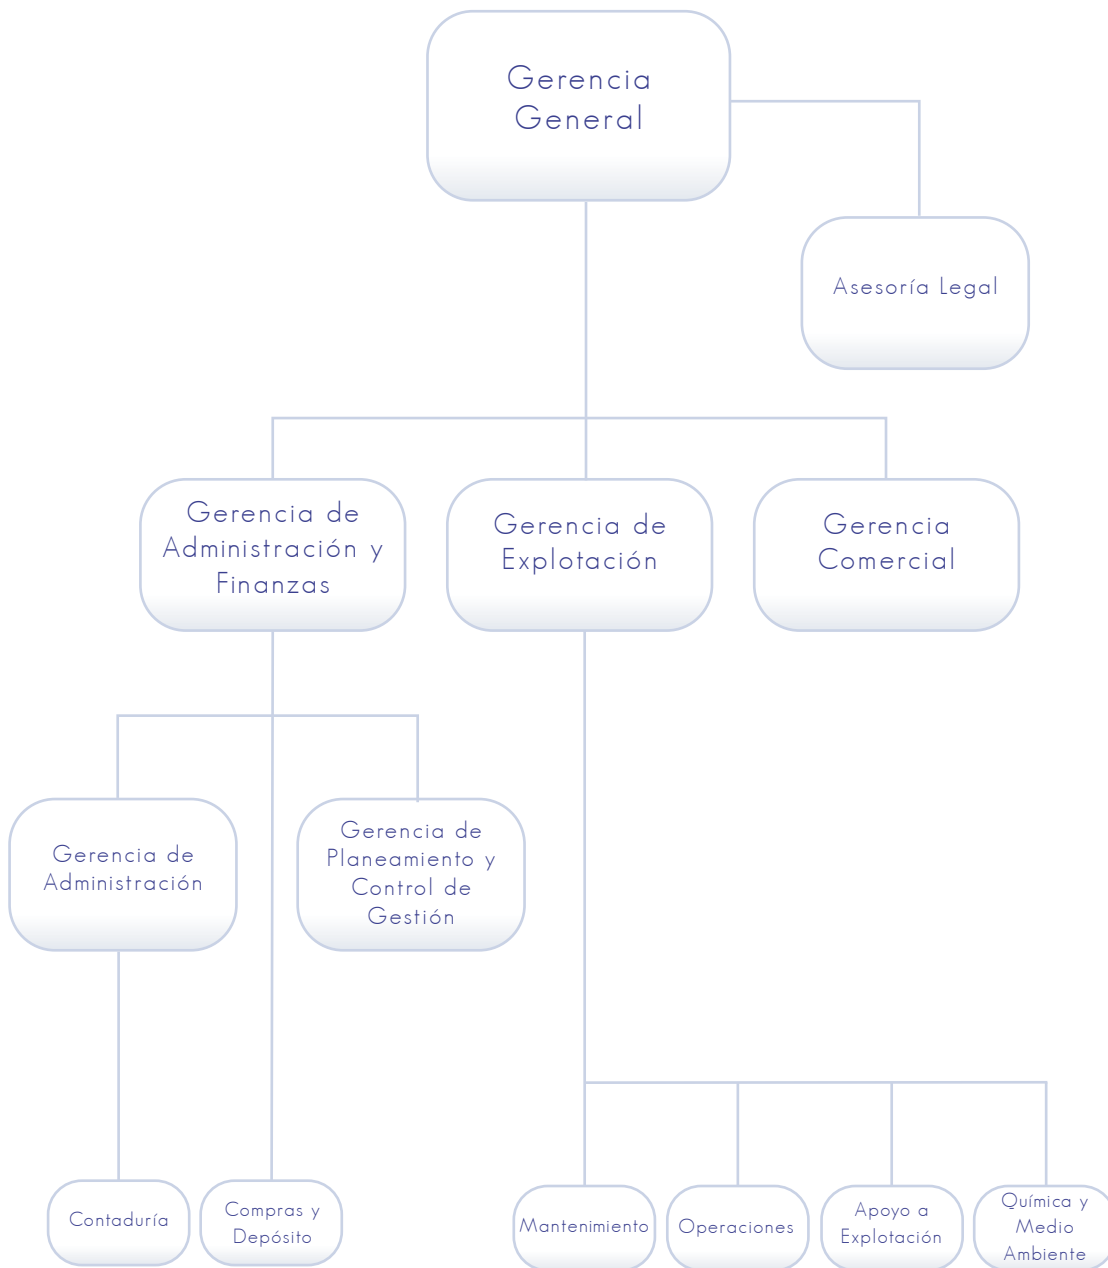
Gerencia General

Asesoría Legal

Gerencia de Administración y Finanzas

Gerencia de Explotación

Gerencia Comercial

Gerencia de Administración

Gerencia de Planeamiento y Control de Gestión

Contaduría

Compras y Depósito

Mantenimiento

Operaciones

Apoyo a Explotación

Química y Medio Ambiente